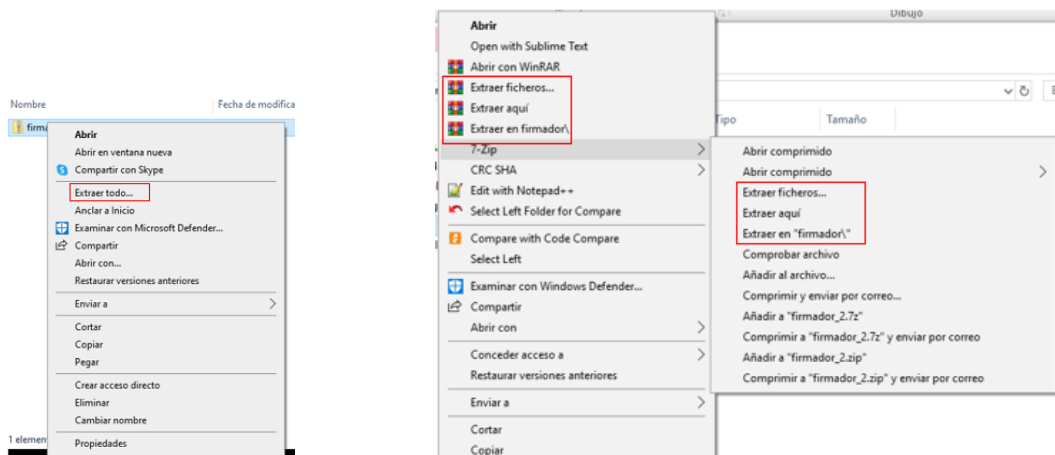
Nombre

Fecha de modifica

firma

Abrir
Abrir en ventana nueva
Compartir con Skype
Extraer todo...
Anclar a Inicio
Examinar con Microsoft Defender...
Compartir
Abrir con...
Restaurar versiones anteriores
Enviar a
Cortar
Copiar
Pegar
Crear acceso directo
Eliminar
Cambiar nombre
Propiedades

1 elemen

Dibujo

Abrir
Open with Sublime Text
Abrir con WinRAR
Extraer ficheros...
Extraer aquí
Extraer en firmador\
7-Zip
CRC SHA
Edit with Notepad++
Select Left Folder for Compare
Compare with Code Compare
Select Left
Examinar con Windows Defender...
Compartir
Abrir con
Conceder acceso a
Restaurar versiones anteriores
Enviar a
Cortar
Copiar

Tipo
Tamaño

Abrir comprimido
Abrir comprimido
Extraer ficheros...
Extraer aquí
Extraer en "firmador\"
Comprobar archivo
Añadir al archivo...
Comprimir y enviar por correo...
Añadir a "firmador_2.7z"
Comprimir a "firmador_2.7z" y enviar por correo
Añadir a "firmador_2.zip"
Comprimir a "firmador_2.zip" y enviar por correo